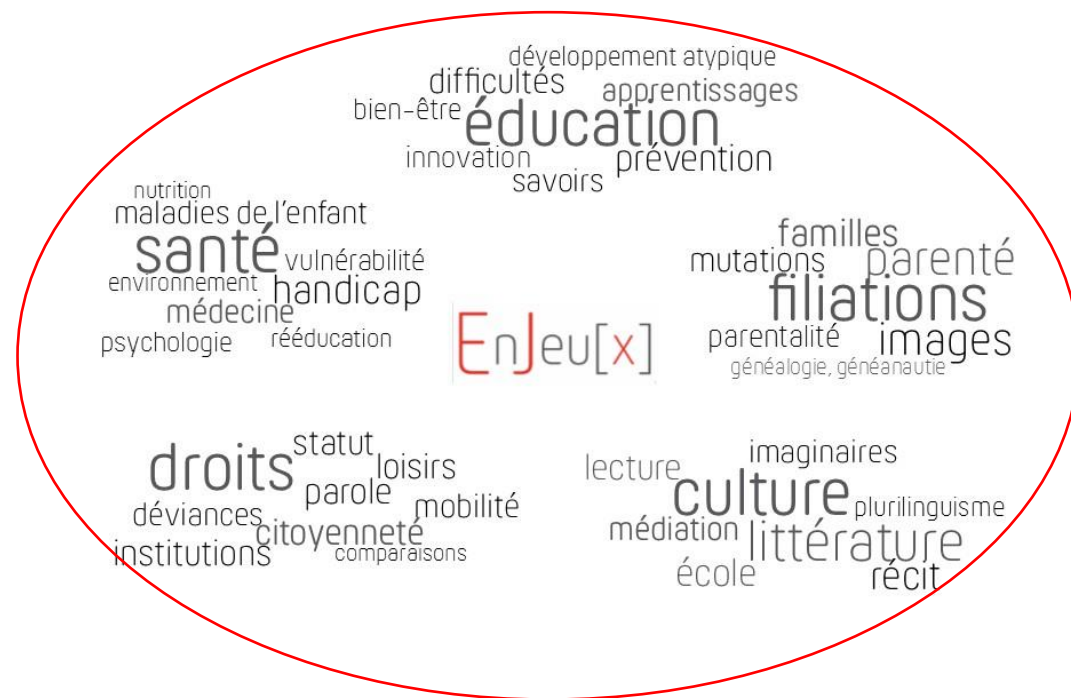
développement atypique
difficultés
apprentissages
bien-être
éducation
innovation
prévention
savoirs

nutrition
maladies de l'enfant
santé
vulnérabilité
environnement
handicap
médecine
psychologie
rééducation

familles
mutations
parenté
filiations
parentalité
images
généalogie, généanautie

EnJeu[x]

droits
statut
loisirs
parole
mobilité
déviances
citoyenneté
institutions
comparaisons

lecture
imaginaires
culture
plurilinguisme
médiation
littérature
école
récit